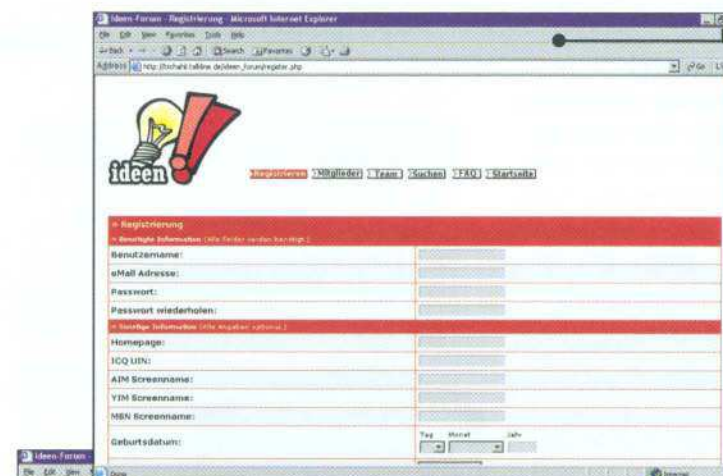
Ideen-Forum - Registrierung - Microsoft Internet Explorer

File Edit View Favorites Tools Help

Back Search Favorites

Address http://hochahl.tallinw.de/ideen_forum/register.php

Go

ideen

» Registrieren | Mitglieder | Team | Suchen | FAQ | Startseite

» Registrierung

» Benötigte Informationen (Alle Felder werden benötigt.)

| | |
|---|---|
| Benutzername: | |
| eMail Adresse: | |
| Passwort: | |
| Passwort wiederholen: | |

» Sonstige Informationen (Alle Angaben optional.)

| | |
|---|---|
| Homepage: | |
| ICQ UIN: | |
| AIM Screenname: | |
| YIM Screenname: | |
| MSN Screenname: | |
| Geburtsdatum: | Tag Monat Jahr |

Ideen-Forum

File Edit View

Done

Internet